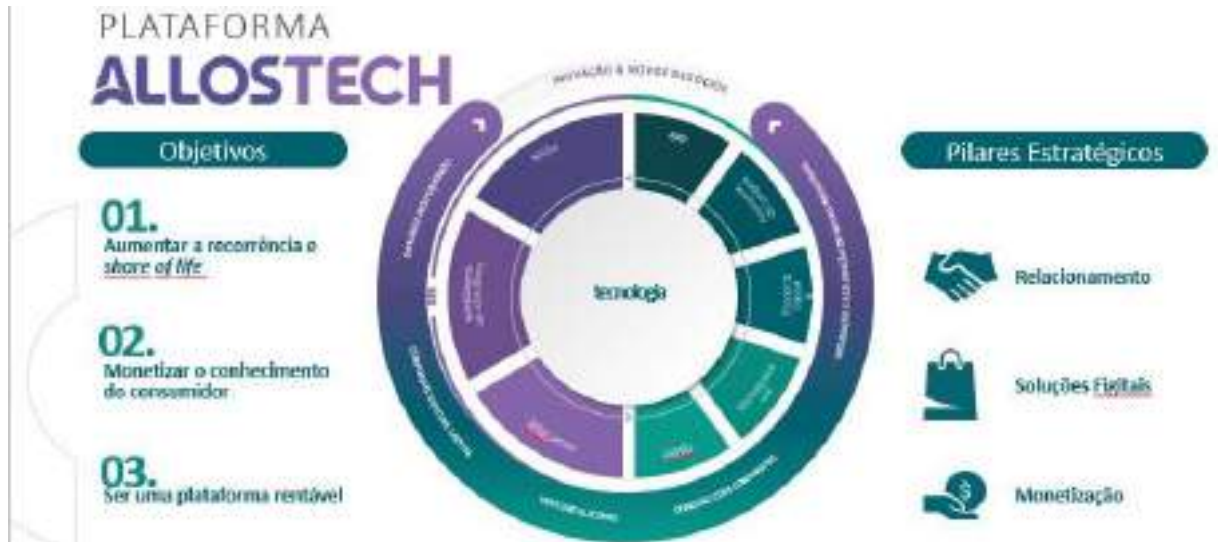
PLATAFORMA
ALLOSTECH

Objetivos

01.
Aumentar a recorrência e *share of life*

02.
Monetizar o conhecimento do consumidor

03.
Ser uma plataforma rentável

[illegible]

tecnologia

Pilares Estratégicos

Relacionamento

Soluções Figitais

Monetização